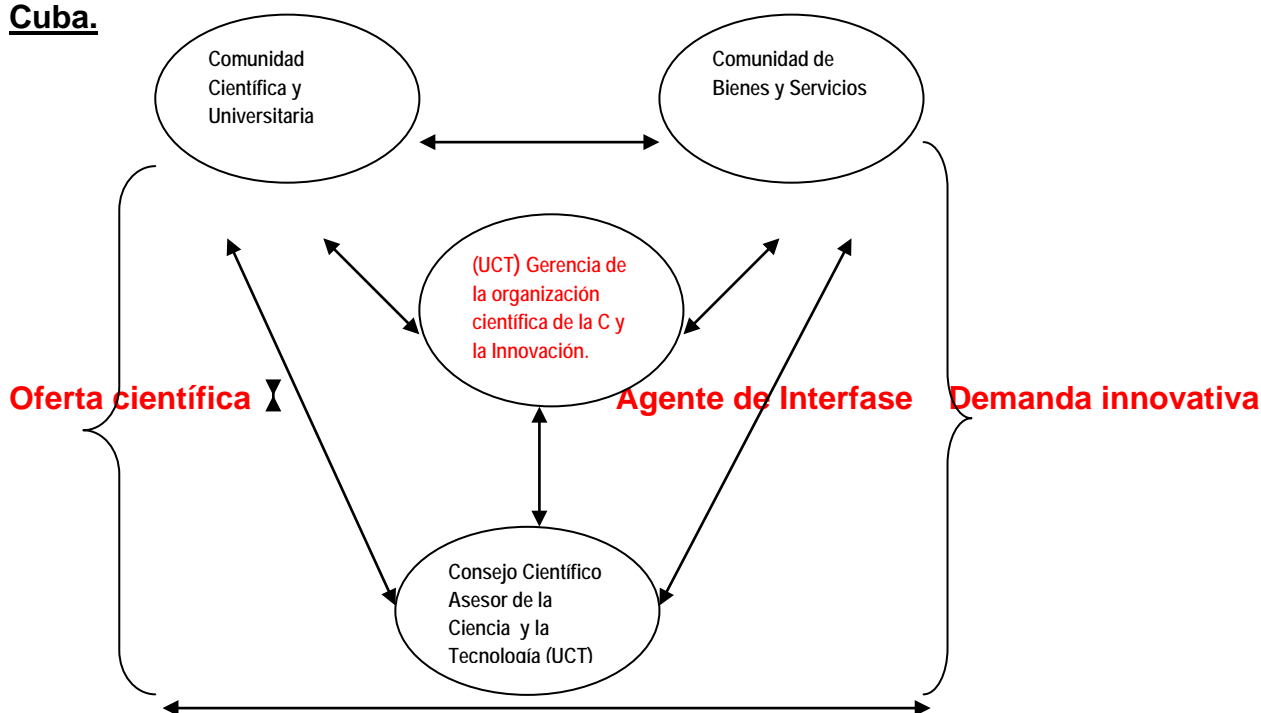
Cuba.

Comunidad Científica y Universitaria

Comunidad de Bienes y Servicios

(UCT) Gerencia de la organización científica de la C y la Innovación.

Oferta científica

Agente de Interfase

Demanda innovativa

Consejo Científico Asesor de la Ciencia y la Tecnología (UCT)